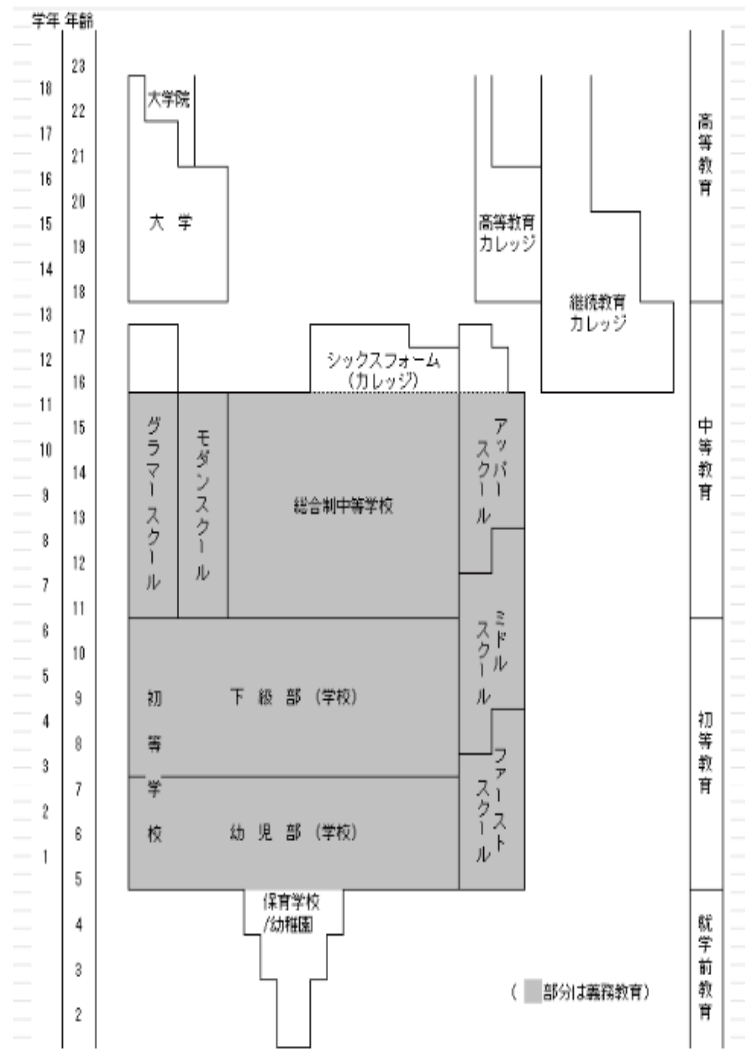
学年 年齢

| 学年 | 年齢 |
|---|---|
| 18 | 23 |
| 17 | 22 |
| 16 | 21 |
| 15 | 20 |
| 14 | 19 |
| 13 | 18 |
| 12 | 17 |
| 11 | 16 |
| 10 | 15 |
| 9 | 14 |
| 8 | 13 |
| 7 | 12 |
| 6 | 11 |
| 5 | 10 |
| 4 | 9 |
| 3 | 8 |
| 2 | 7 |
| 1 | 6 |
| | 5 |
| | 4 |
| | 3 |
| | 2 |

大学院

大学

高等教育カレッジ

継続教育カレッジ

シックスフォーム(カレッジ)

グラマースクール

モダンスクール

総合制中等学校

アッパースクール

ミドルスクール

初等学校

下級部(学校)

幼児部(学校)

ファーストスクール

保育学校/幼稚園

( 部分は義務教育)

高等教育

中等教育

初等教育

就学前教育